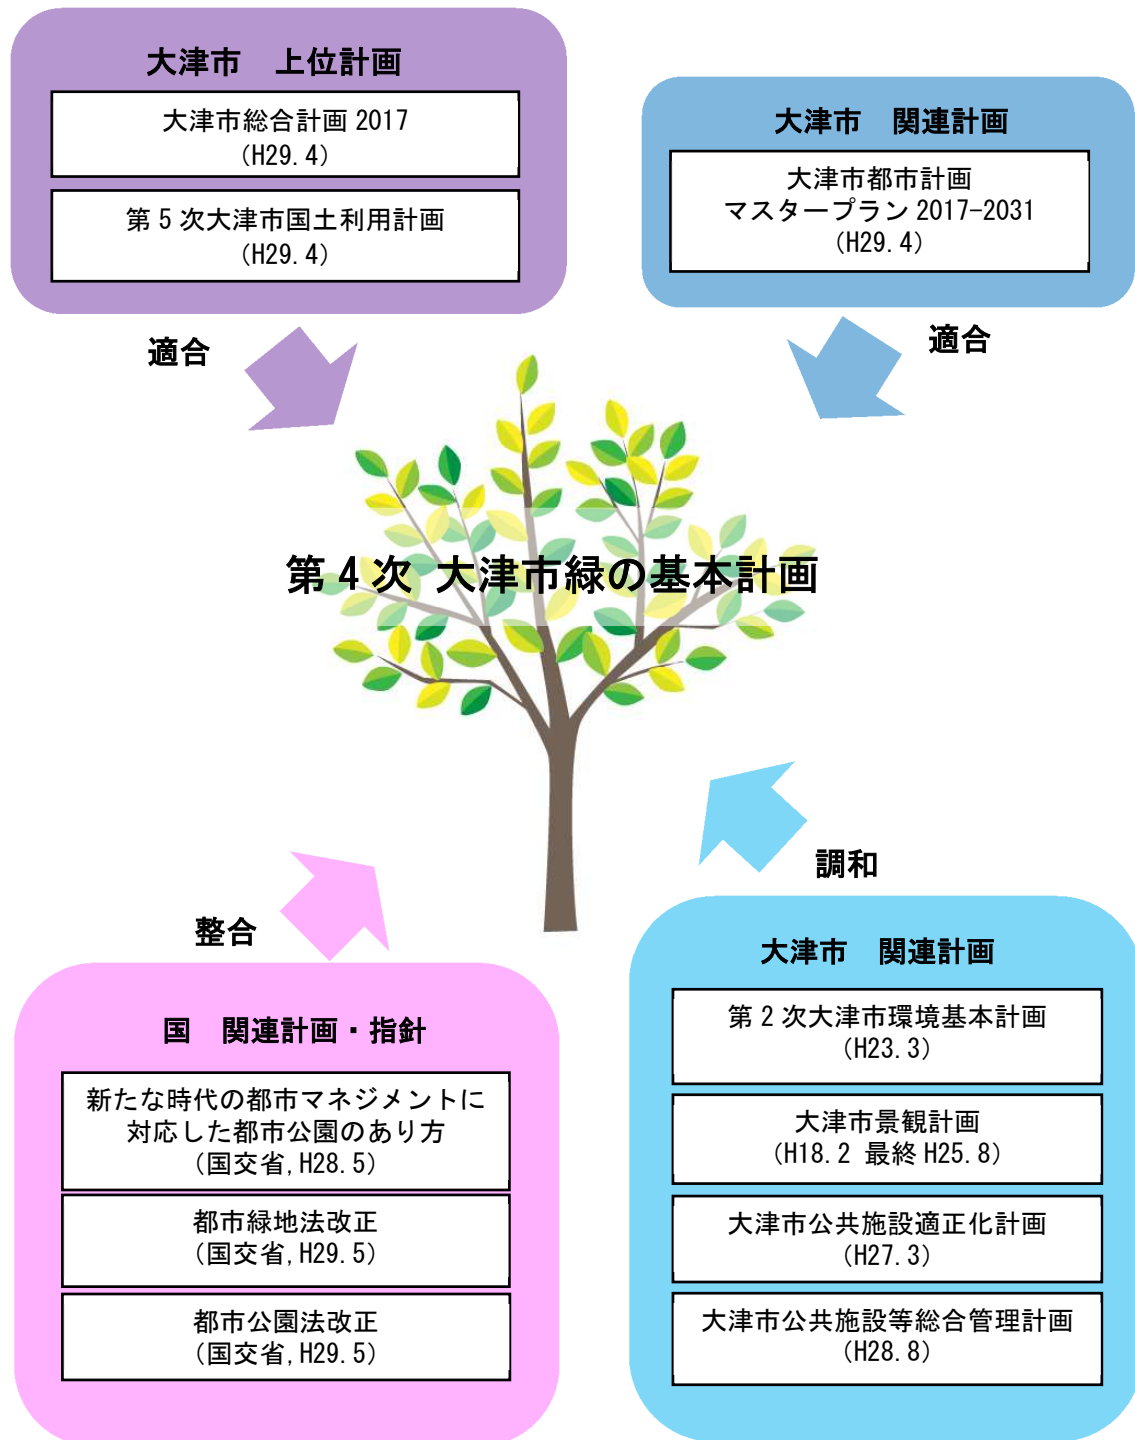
大津市　上位計画

大津市総合計画 2017
(H29. 4)

第 5 次大津市国土利用計画
(H29. 4)

大津市　関連計画

大津市都市計画
マスタープラン 2017-2031
(H29. 4)

適合

適合

第 4 次 大津市緑の基本計画

調和

整合

国　関連計画・指針

新たな時代の都市マネジメントに
対応した都市公園のあり方
(国交省, H28. 5)

都市緑地法改正
(国交省, H29. 5)

都市公園法改正
(国交省, H29. 5)

大津市　関連計画

第 2 次大津市環境基本計画
(H23. 3)

大津市景観計画
(H18. 2 最終 H25. 8)

大津市公共施設適正化計画
(H27. 3)

大津市公共施設等総合管理計画
(H28. 8)